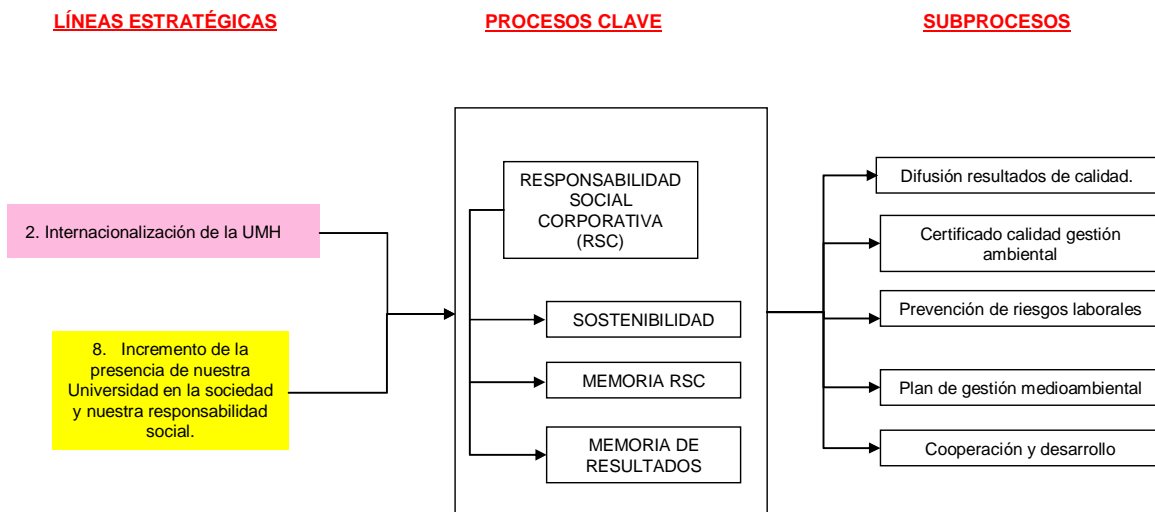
LÍNEAS ESTRATÉGICAS

PROCESOS CLAVE

SUBPROCESOS

2. Internacionalización de la UMH

8. Incremento de la presencia de nuestra Universidad en la sociedad y nuestra responsabilidad social.

RESPONSABILIDAD SOCIAL CORPORATIVA (RSC)

SOSTENIBILIDAD

MEMORIA RSC

MEMORIA DE RESULTADOS

Difusión resultados de calidad.

Certificado calidad gestión ambiental

Prevención de riesgos laborales

Plan de gestión medioambiental

Cooperación y desarrollo